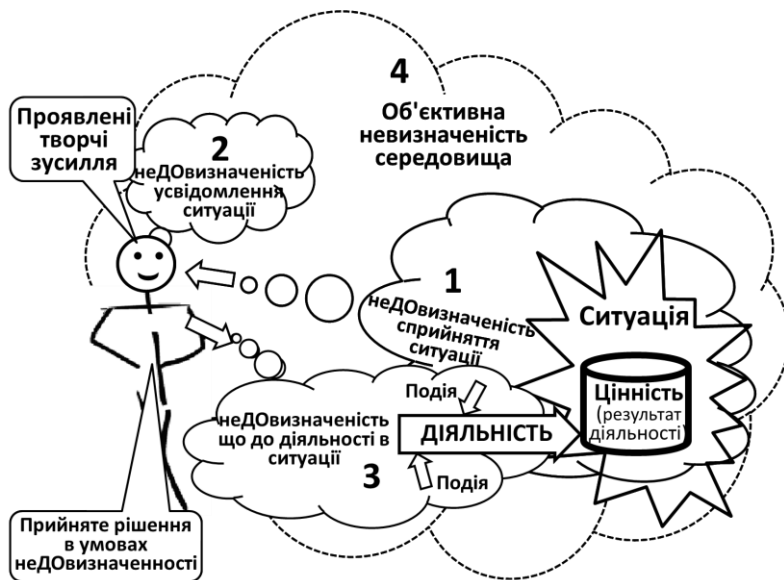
4
Об'єктивна невизначеність середовища

Проявлені творчі зусилля

2
неДОвизначеність усвідомлення ситуації

1
неДОвизначеність сприйняття ситуації

Ситуація

Цінність (результат діяльності)

Подія

неДОвизначеність що до діяльності в ситуації

ДІЯЛЬНІСТЬ

3

Подія

Прийняте рішення в умовах неДОвизначеності